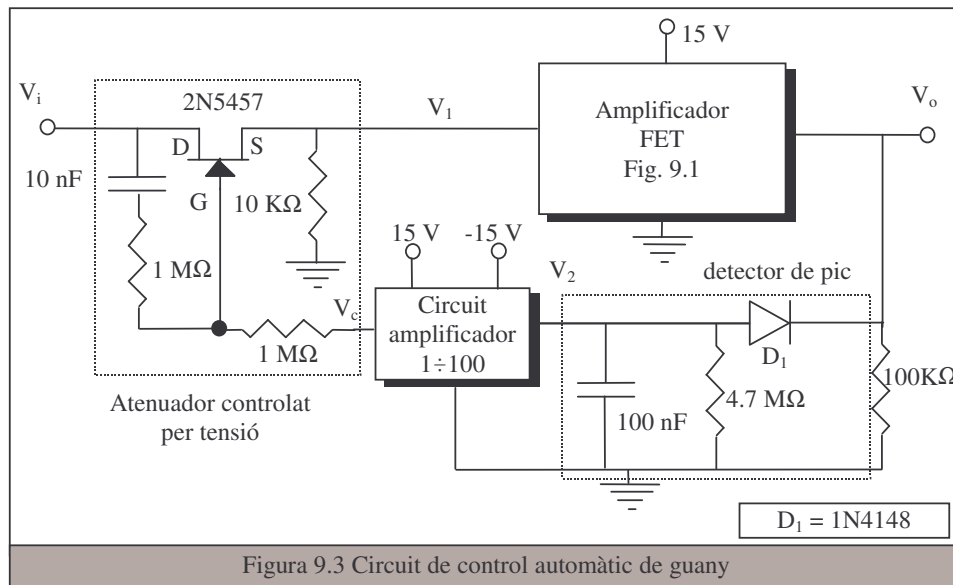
15 V

$V_i$

2N5457

$V_1$

Amplificador FET Fig. 9.1

$V_o$

D

S

10 nF

G

10 KΩ

15 V

-15 V

$V_2$

detector de pic

1 MΩ

$V_c$

Circuit amplificador 1÷100

1 MΩ

$D_1$

100KΩ

4.7 MΩ

100 nF

Atenuador controlat per tensió

$D_1$ = 1N4148

Figura 9.3 Circuit de control automàtic de guany